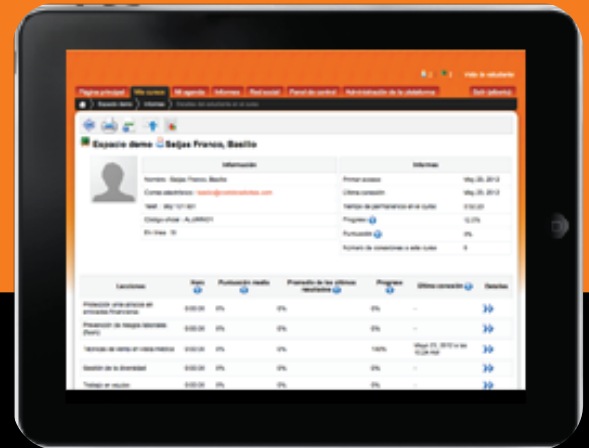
Vista de estudiante

Página principal | Mis cursos | Mi agenda | Informes | Red social | Panel de control | Administración de la plataforma | Salir (albertoi)

Espacio demo > Informes > Detalles del estudiante en el curso

Espacio demo Beljas Francos, Basilio

| Información |
|---|
| Nombre : Beljas Franco, Basilio |
| Correo electrónico : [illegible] |
| Teléf. : 962 101 601 |
| Código oficial : ALUMNO1 |
| En línea : Sí |

| Informes | |
|---|---|
| Primer acceso | May 25, 2012 |
| Última conexión | May 25, 2012 |
| Tiempo de permanencia en el curso | 0:02:20 |
| Progreso | 12,5% |
| Puntuación | 0% |
| Número de conexiones a este curso | 6 |

| Lecciones | Tiempo | Puntuación media | Promedio de los últimos resultados | Progreso | Última conexión | Detalles |
|---|---|---|---|---|---|---|
| Protección ante ataques en entidades financieras | 0:00:00 | 0% | 0% | 0% | - | |
| Prevención de riesgos laborales (fuera) | 0:00:00 | 0% | 0% | 0% | - | |
| Técnicas de venta en cosas metros | 0:00:00 | 0% | 0% | 100% | Mayo 21, 2012 a las 10:24 AM | |
| Gestión de la diversidad | 0:00:00 | 0% | 0% | 0% | - | |
| Trabajo en equipo | 0:00:00 | 0% | 0% | 0% | - | |